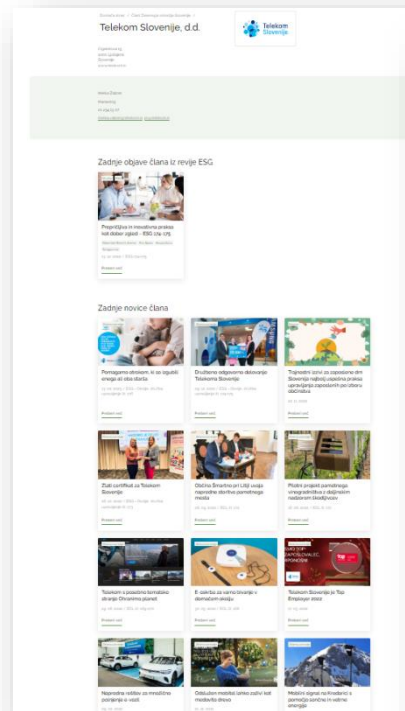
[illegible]

Telekom Slovenije, d.d.

Telekom Slovenije

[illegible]

Zadnje objave člana iz revije ESG

Preprečujmo in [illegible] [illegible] - ESG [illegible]

Preberi več

Zadnje novice člana

Pomagamo otrokom, ki so izgubili enega ali oba starša

Preberi več

Družbeno odgovorno delovanje Telekoma Slovenije

Preberi več

Trajnostni izzivi za zaposlene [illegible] Slovenije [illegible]

Preberi več

Zlati certifikat za Telekom Slovenije

Preberi več

Občina Šmartno pri Litiji uvaja napredne storitve pametnega mesta

Preberi več

Prvi projekt pametnega vinogradništva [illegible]

Preberi več

Telekom s posebno tematsko stranjo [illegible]

Preberi več

E-storitve za varno bivanje v domačem okolju

Preberi več

Telekom Slovenije je Top Employer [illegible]

Preberi več

Naprednje rešitve za mobilno polnjenje e-vozil

Preberi več

Odslužen mobitel lahko zaživi kot modavilo drevo

Mobilni signal na Kredarici s pomočjo sončne in vetrne energije